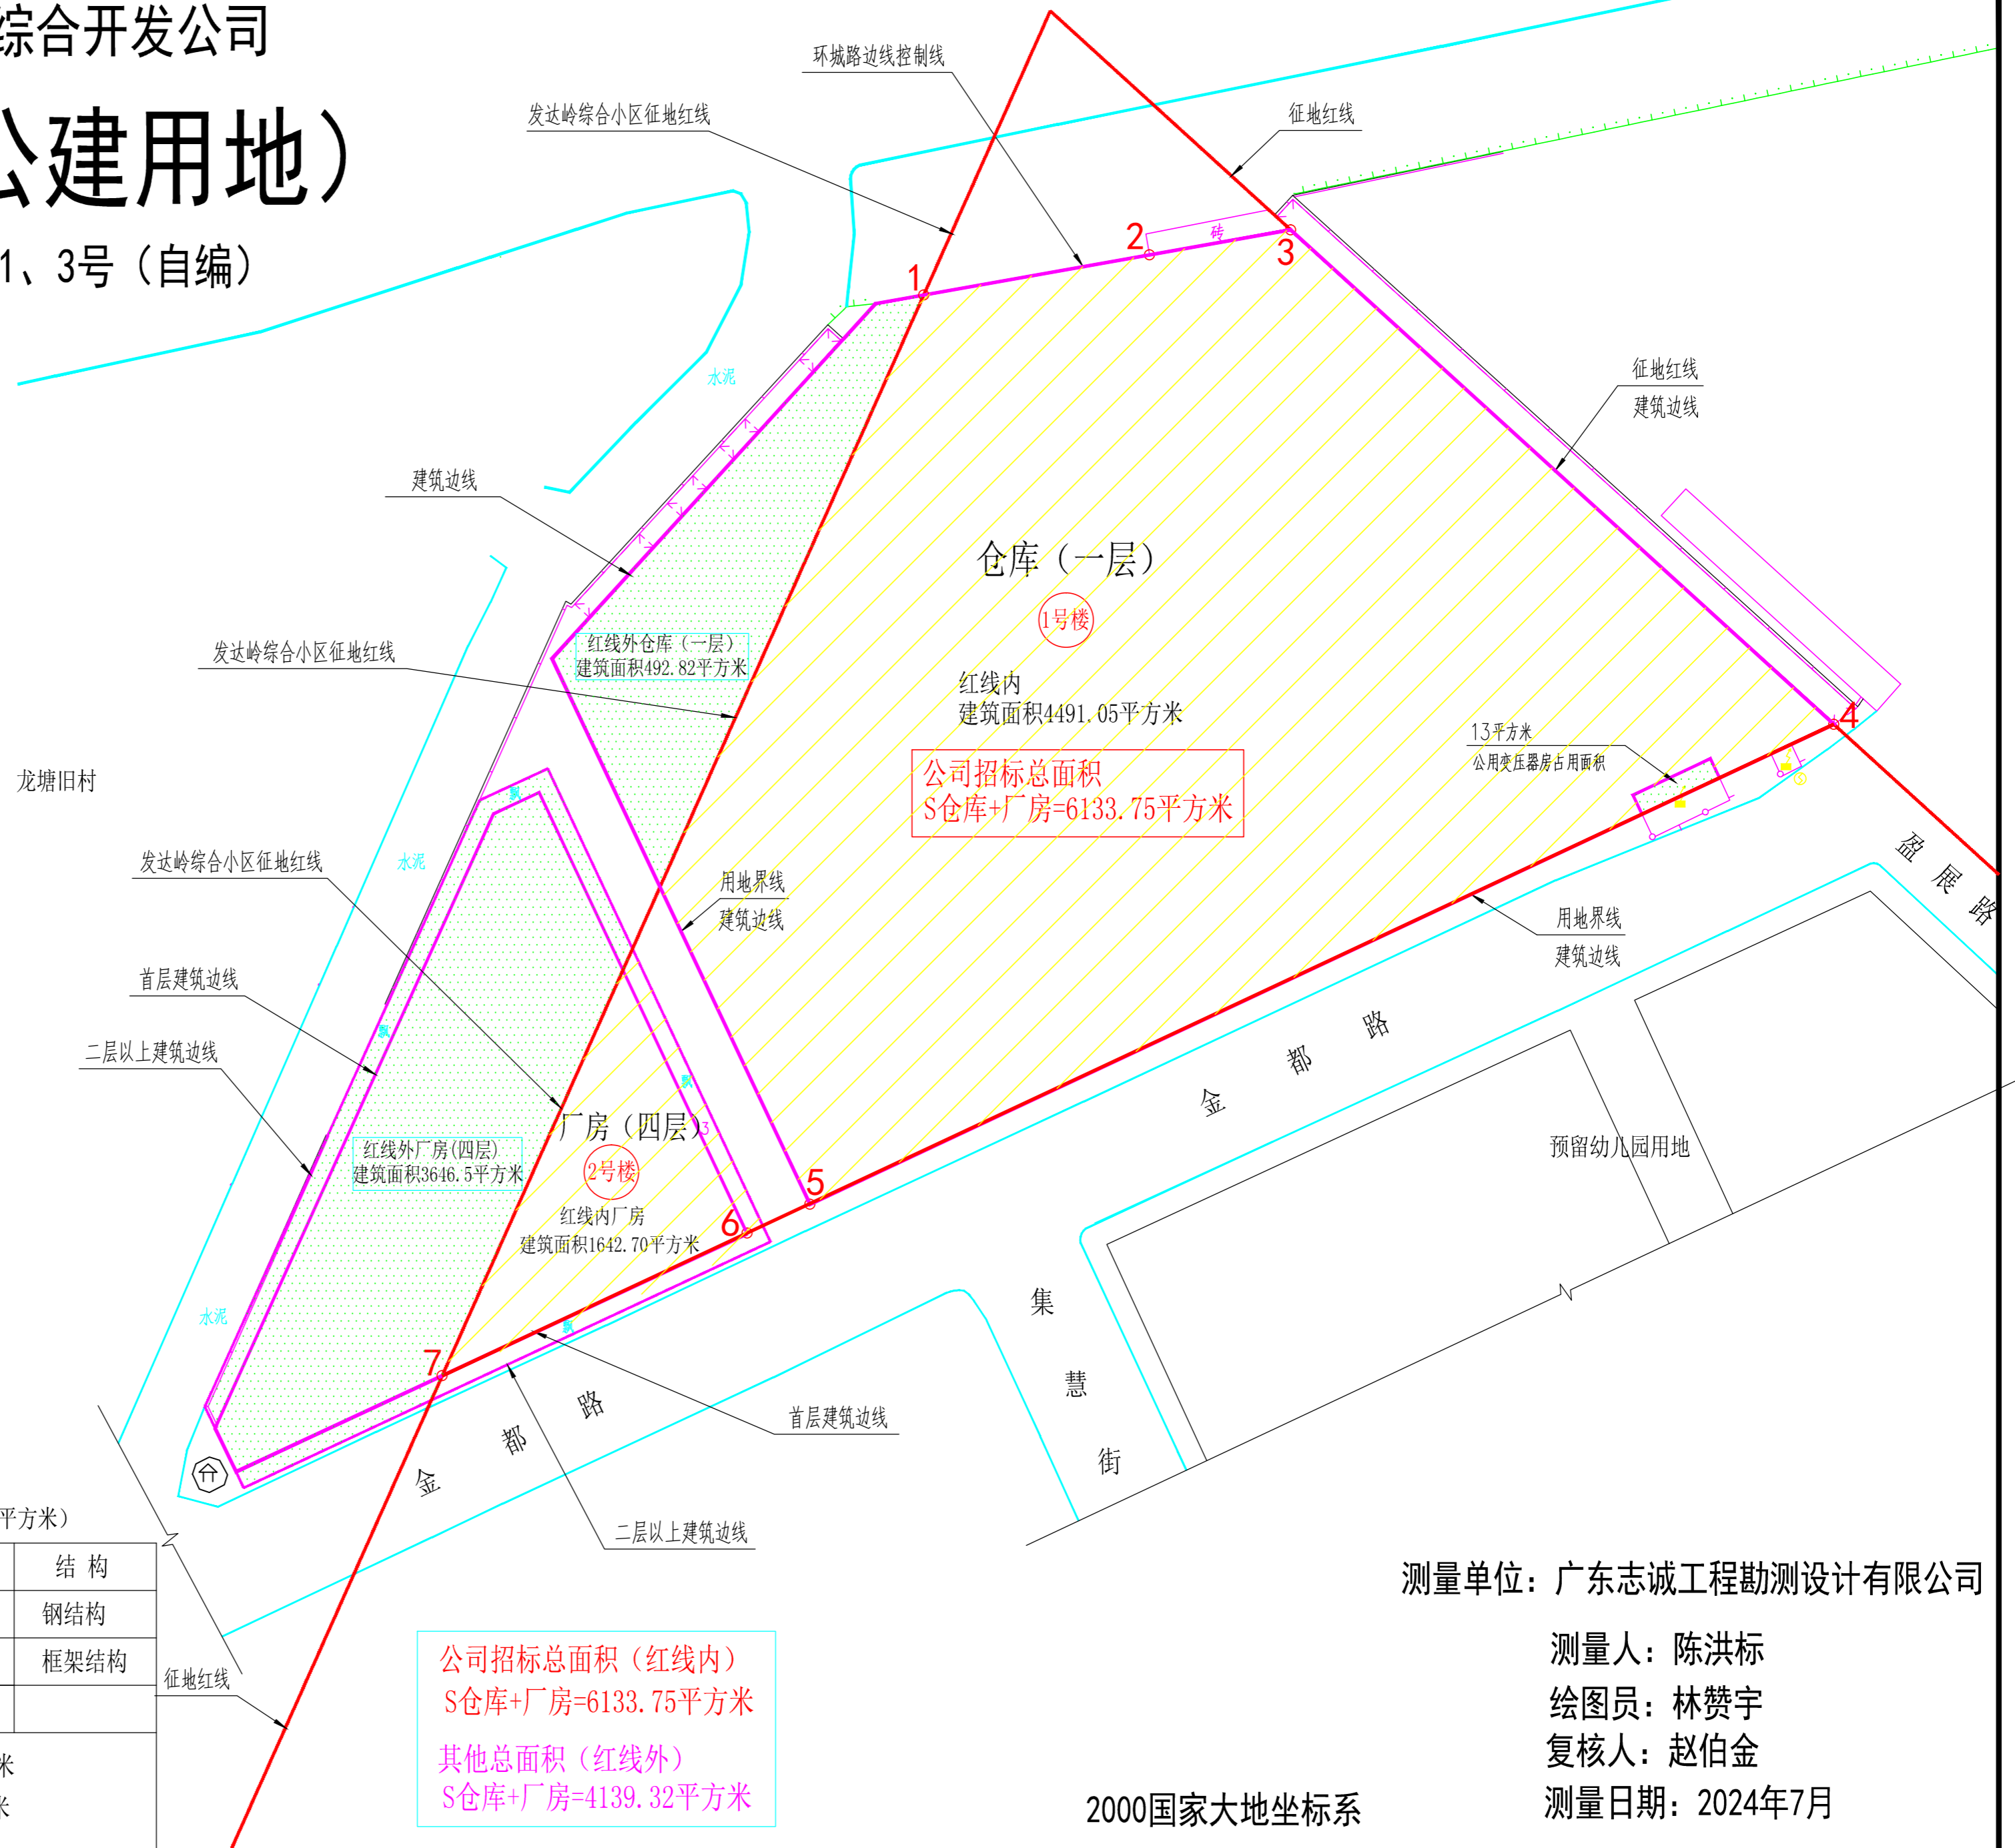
综合开发公司

公建用地）

1、3号（自编）

环城路边线控制线

发达岭综合小区征地红线

征地红线

砖

1
2
3

水泥

征地红线
建筑边线

建筑边线

仓库（一层）

1号楼

红线内
建筑面积4491.05平方米

红线外仓库（一层）
建筑面积492.82平方米

发达岭综合小区征地红线

公司招标总面积
S仓库+厂房=6133.75平方米

13平方米
公用变压器房占用面积

4

龙塘旧村

水泥

发达岭综合小区征地红线

用地界线
建筑边线

用地界线
建筑边线

盈展路

首层建筑边线

二层以上建筑边线

金都路

厂房（四层）

2号楼

红线外厂房(四层)
建筑面积3646.5平方米

红线内厂房
建筑面积1642.70平方米

5
6
7

预留幼儿园用地

水泥

集慧街

首层建筑边线

金都路

二层以上建筑边线

平方米）

| 结构 |
|---|
| 钢结构 |
| 框架结构 |
| |

征地红线

米
米

公司招标总面积（红线内）
S仓库+厂房=6133.75平方米

其他总面积（红线外）
S仓库+厂房=4139.32平方米

2000国家大地坐标系

测量单位：广东志诚工程勘测设计有限公司
测量人：陈洪标
绘图员：林赞宇
复核人：赵伯金
测量日期：2024年7月